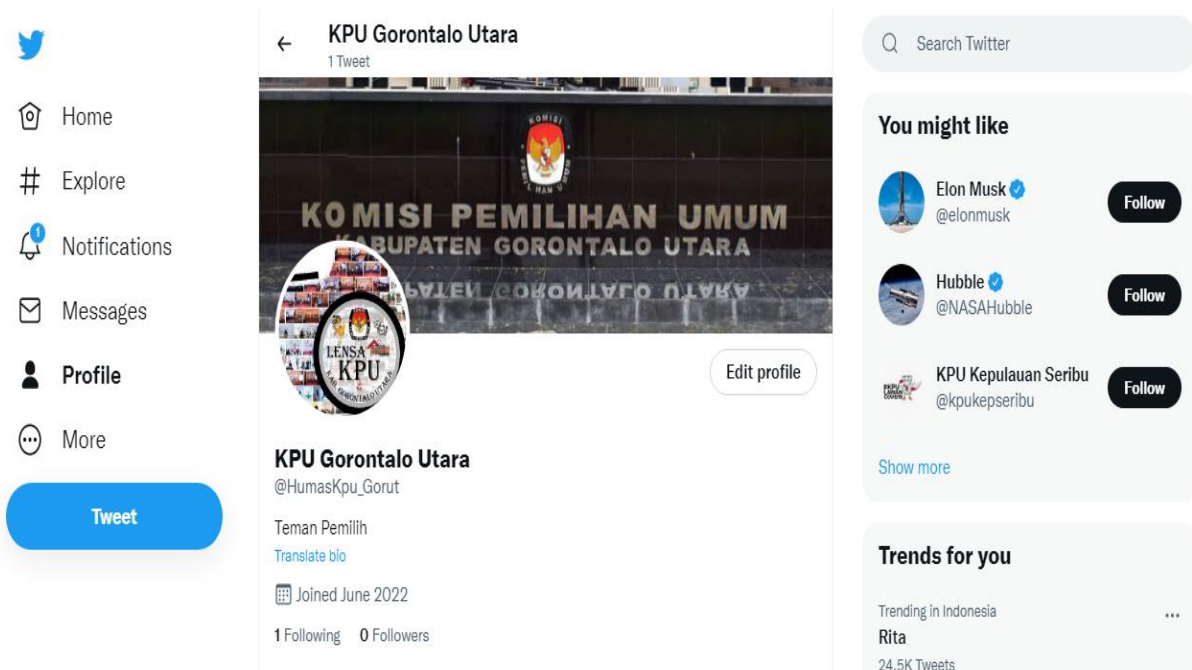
Home

Explore

1

Notifications

Messages

Profile

More

Tweet

KPU Gorontalo Utara
1 Tweet

KOMISI

KOMISI PEMILIHAN UMUM
KABUPATEN GORONTALO UTARA

LENSA KPU
KAB GORONTALO UTARA

Edit profile

KPU Gorontalo Utara
@HumasKpu_Gorut

Teman Pemilih
Translate bio

Joined June 2022

1 Following 0 Followers

Search Twitter

You might like

Elon Musk
@elonmusk
Follow

Hubble
@NASAHubble
Follow

KPU Kepulauan Seribu
@kpukepseribu
Follow

Show more

Trends for you

Trending in Indonesia
Rita
24.5K Tweets